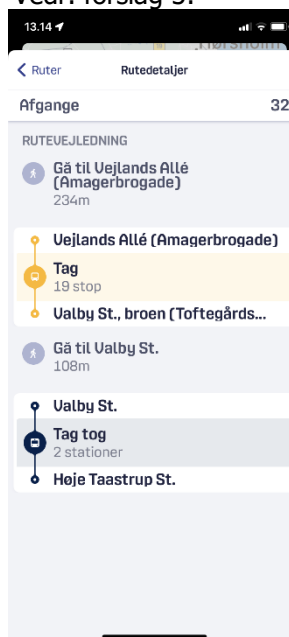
Ved. forslag 3:

13.14

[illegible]

Ruter

Rutedetaljer

Afgange

32

RUTEVEJLEDNING

Gå til Vejlands Allé (Amagerbrogade)
234m

Vejlands Allé (Amagerbrogade)

Tag
19 stop

Valby St., broen (Toftegårds...

Gå til Valby St.
108m

Valby St.

Tag tog
2 stationer

Høje Taastrup St.